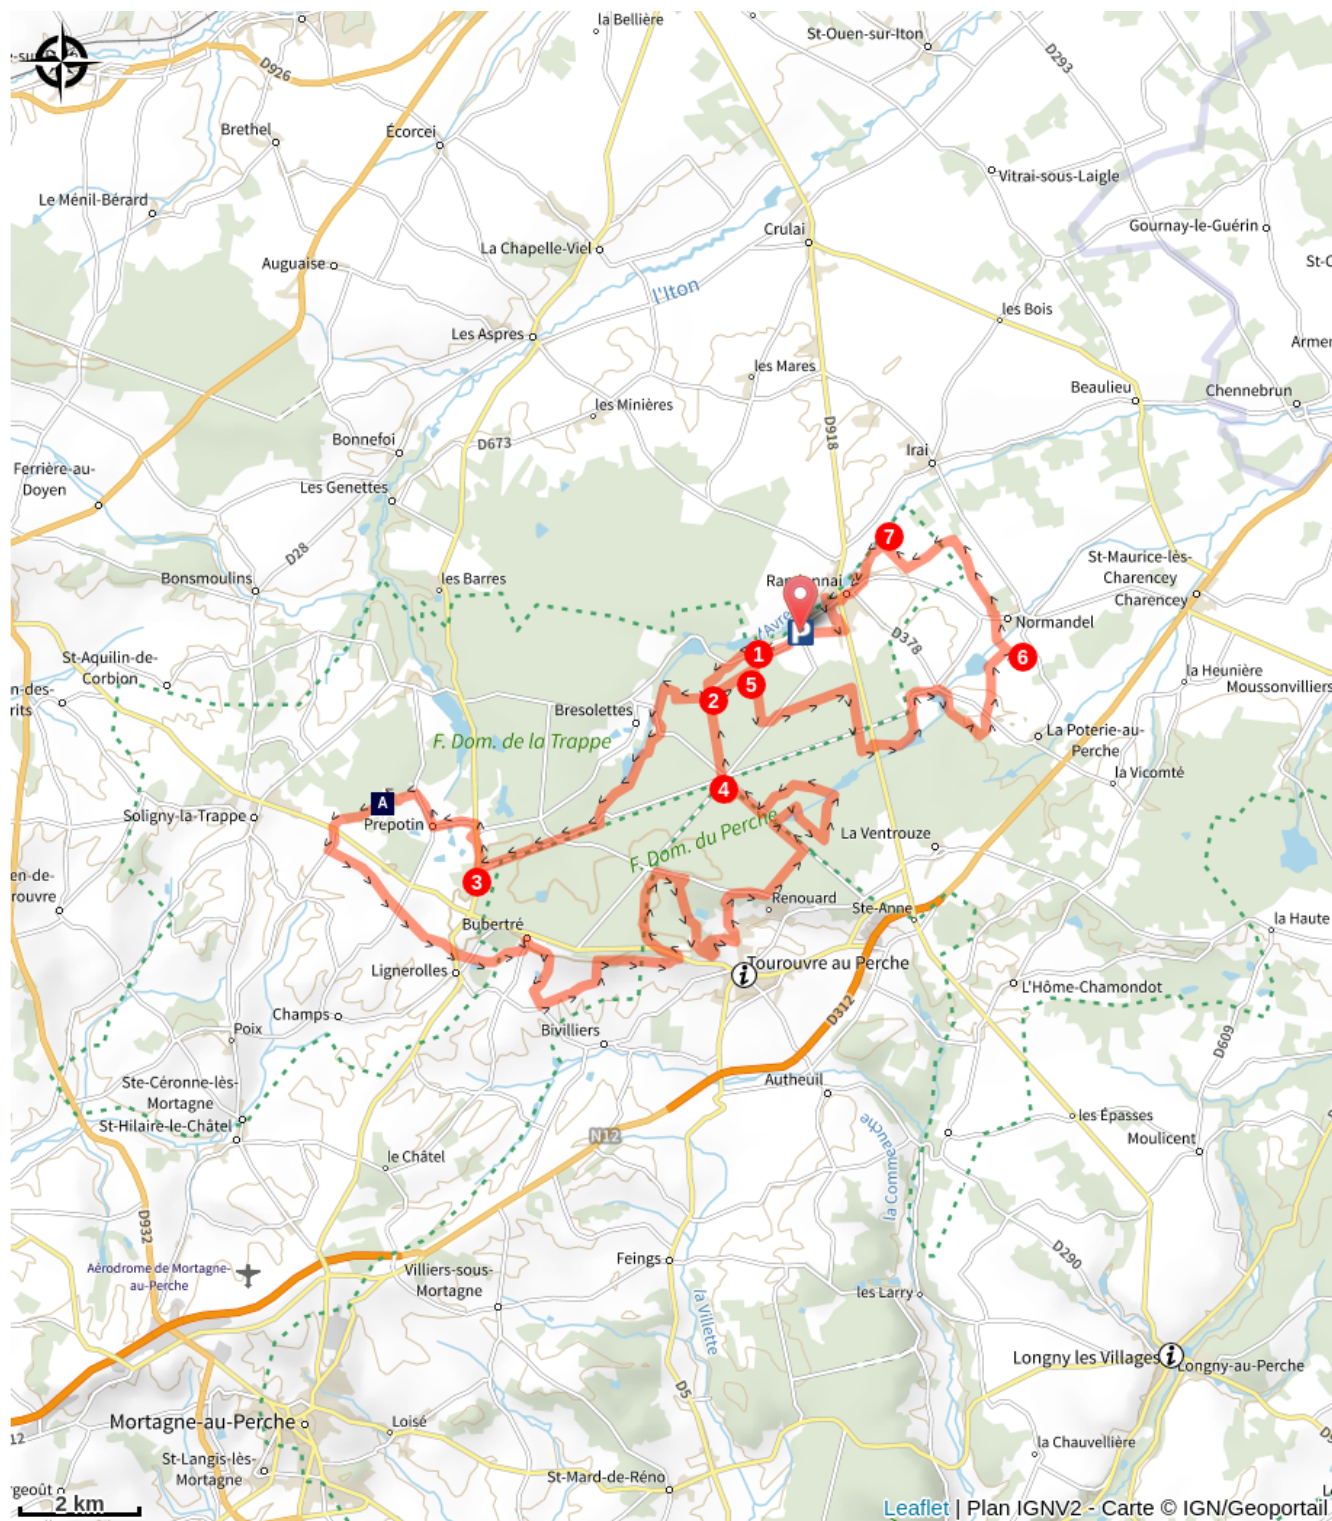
la Bellière
St-Ouen-sur-Iton
D293
D926
Brethel
Écorcei
Vitrai-sous-Laigle
Le Ménil-Bérard
Gournay-le-Guérin
Crulai
La Chapelle-Viel
Auguaise
L'Iton
les Bois
Les Aspres
Armen
les Mares
Beaulieu
Chennebrun
les Minières
Bonnefoi
D673
D918
Irai
Ferrière-au-Doyen
Les Genettes
7
D28
St-Maurice-lès-Charencey
Bonsmoulins
les Barres
Randonnai
Charencey
Normandel
L'Avre
D378
St-Aquilin-de-Corbion
1
6
la Heunière
Moussonvilliers
5
2
Bresolettes
La Poterie-au-Perche
F. Dom. de la Trappe
la Vicomté
4
A
Soligny-la-Trappe
Prepotin
F. Dom. du Perche
La Ventrouze
3
Renouard
Ste-Anne
la Haute
Bubertré
Tourouvre au Perche
Lignerolles
L'Hôme-Chamondot
D312
Champs
Poix
Bivilliers
D609
Ste-Céronne-lès-Mortagne
Autheuil
St-Hilaire-le-Châtel
les Épasses
Moulicent
N12
le Châtel
la Commeauche
D932
Aérodrome de Mortagne-au-Perche
Feings
D290
Villiers-sous-Mortagne
les Larry
la Villette
Longny les Villages
Longny-au-Perche
D5
Mortagne-au-Perche
Loisé
la Chauvellière
St-Langis-lès-Mortagne
St-Mard-de-Réno
2 km
Leaflet | Plan IGNV2 - Carte © IGN/Geoportail